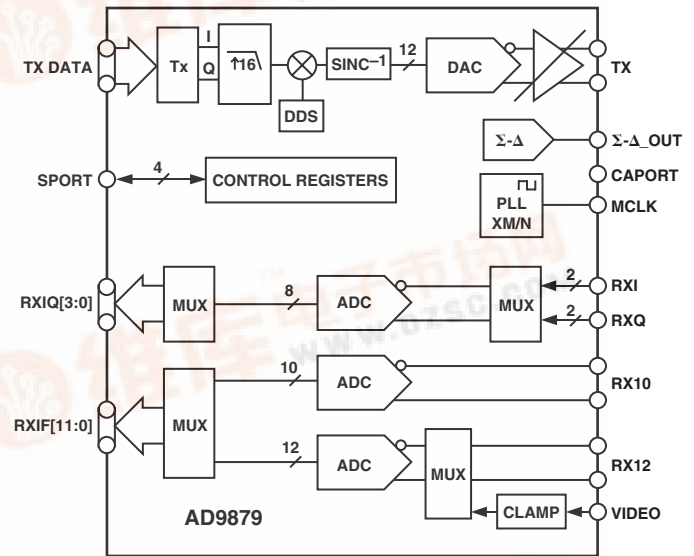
TX DATA

Tx

I

Q

↑16

SINC−1

12

DAC

TX

DDS

Σ-Δ

Σ-Δ_OUT

CAPORT

SPORT

4

CONTROL REGISTERS

PLL XM/N

MCLK

RXIQ[3:0]

MUX

8

ADC

MUX

2

RXI

2

RXQ

10

ADC

RX10

RXIF[11:0]

MUX

12

ADC

MUX

RX12

CLAMP

VIDEO

AD9879

www.dzsc.com